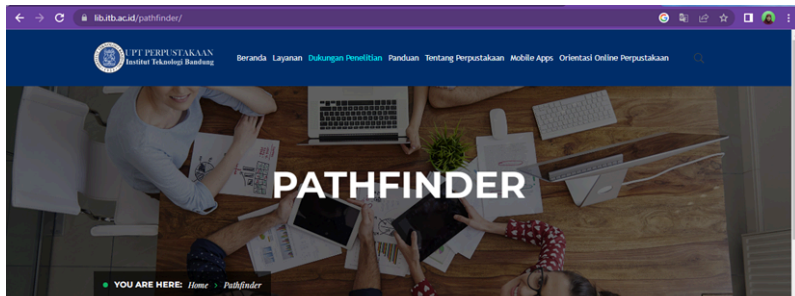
lib.itb.ac.id/pathfinder/

UPT PERPUSTAKAAN
Institut Teknologi Bandung

Beranda Layanan Dukungan Penelitian Panduan Tentang Perpustakaan Mobile Apps Orientasi Online Perpustakaan

PATHFINDER

YOU ARE HERE: Home › Pathfinder